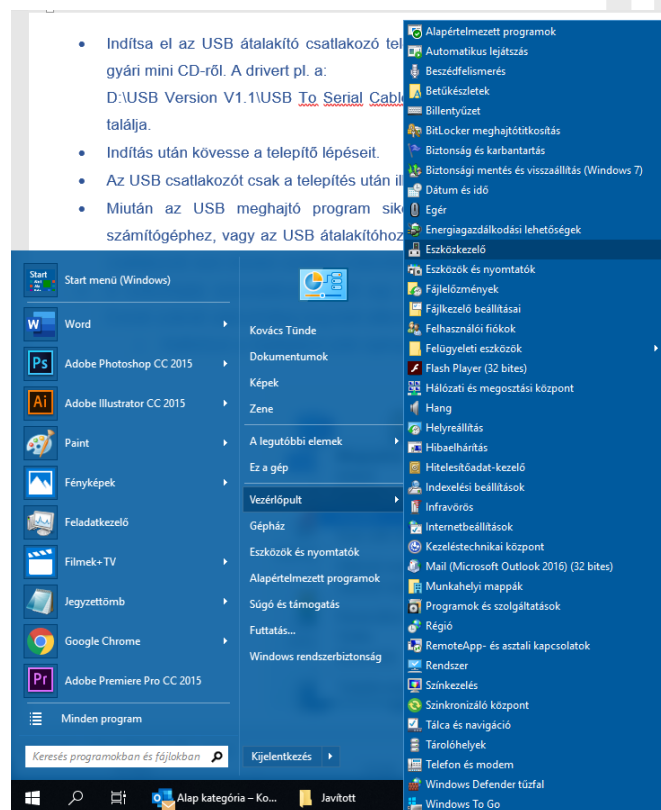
Indítsa el az USB átalakító csatlakozó tel
gyári mini CD-ről. A drivert pl. a:
D:\USB Version V1.1\USB To Serial Cable
találja.

Indítás után kövesse a telepítő lépéseit.

Az USB csatlakozót csak a telepítés után il

Miután az USB meghajtó program sike
számítógéphez, vagy az USB átalakítóhoz

Start menü (Windows)
Word
Adobe Photoshop CC 2015
Adobe Illustrator CC 2015
Paint
Fényképek
Feladatkezelő
Filmek+TV
Jegyzettömb
Google Chrome
Adobe Premiere Pro CC 2015
Minden program
Keresés programokban és fájlokban

Kovács Tünde
Dokumentumok
Képek
Zene
A legutóbbi elemek
Ez a gép
Vezérlőpult
Gépház
Eszközök és nyomtatók
Alapértelmezett programok
Súgó és támogatás
Futtatás...
Windows rendszerbiztonság
Kijelentkezés

Alapértelmezett programok
Automatikus lejátszás
Beszédfelismerés
Betűkészletek
Billentyűzet
BitLocker meghajtótitkosítás
Biztonság és karbantartás
Biztonsági mentés és visszaállítás (Windows 7)
Dátum és idő
Egér
Energiagazdálkodási lehetőségek
Eszközkezelő
Eszközök és nyomtatók
Fájlelőzmények
Fájlkezelő beállításai
Felhasználói fiókok
Felügyeleti eszközök
Flash Player (32 bites)
Hálózati és megosztási központ
Hang
Helyreállítás
Hibaelhárítás
Hitelesítőadat-kezelő
Indexelési beállítások
Infravörös
Internetbeállítások
Kezeléstechnikai központ
Mail (Microsoft Outlook 2016) (32 bites)
Munkahelyi mappák
Programok és szolgáltatások
Régió
RemoteApp- és asztali kapcsolatok
Rendszer
Színkezelés
Szinkronizáló központ
Tálca és navigáció
Tárolóhelyek
Telefon és modem
Windows Defender tűzfal
Windows To Go

Alap kategória – Ko...
Javított